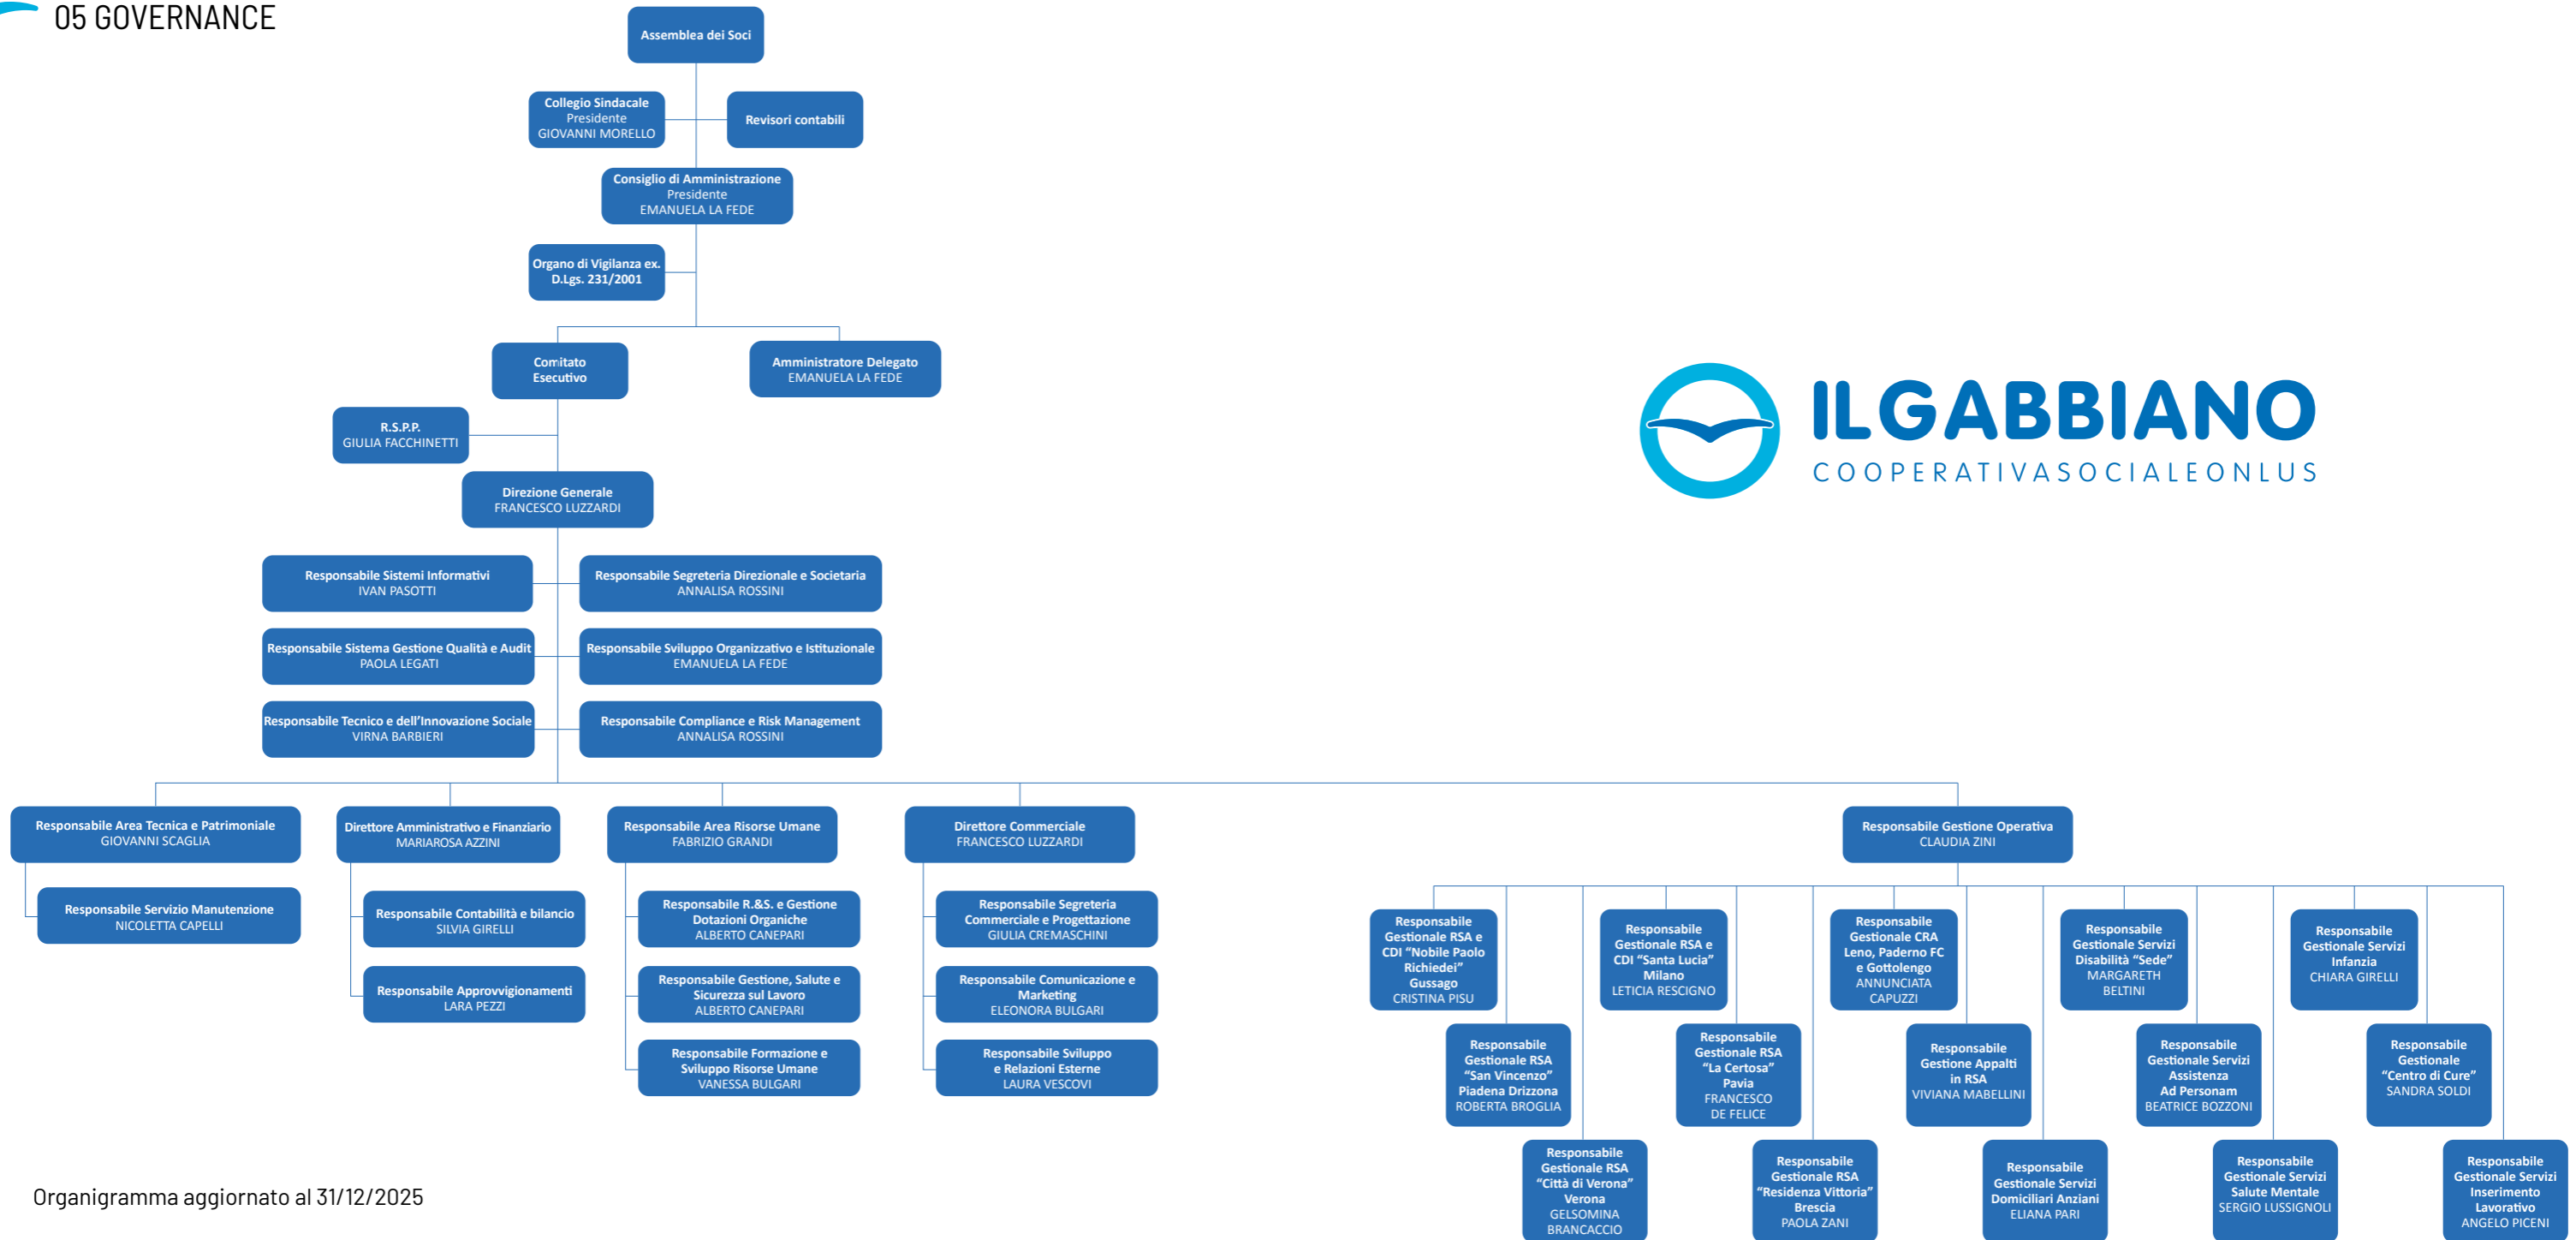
05 GOVERNANCE

Assemblea dei Soci

Collegio Sindacale
Presidente
GIOVANNI MORELLO

Revisori contabili

Consiglio di Amministrazione
Presidente
EMANUELA LA FEDE

Organo di Vigilanza ex. D.Lgs. 231/2001

Comitato Esecutivo

Amministratore Delegato
EMANUELA LA FEDE

R.S.P.P.
GIULIA FACCHINETTI

Direzione Generale
FRANCESCO LUZZARDI

Responsabile Sistemi Informativi
IVAN PASOTTI

Responsabile Segreteria Direzionale e Societaria
ANNALISA ROSSINI

Responsabile Sistema Gestione Qualità e Audit
PAOLA LEGATI

Responsabile Sviluppo Organizzativo e Istituzionale
EMANUELA LA FEDE

Responsabile Tecnico e dell'Innovazione Sociale
VIRNA BARBIERI

Responsabile Compliance e Risk Management
ANNALISA ROSSINI

Responsabile Area Tecnica e Patrimoniale
GIOVANNI SCAGLIA

Responsabile Servizio Manutenzione
NICOLETTA CAPELLI

Direttore Amministrativo e Finanziario
MARIAROSA AZZINI

Responsabile Contabilità e bilancio
SILVIA GIRELLI

Responsabile Approvvigionamenti
LARA PEZZI

Responsabile Area Risorse Umane
FABRIZIO GRANDI

Responsabile R.&S. e Gestione Dotazioni Organiche
ALBERTO CANEPARI

Responsabile Gestione, Salute e Sicurezza sul Lavoro
ALBERTO CANEPARI

Responsabile Formazione e Sviluppo Risorse Umane
VANESSA BULGARI

Direttore Commerciale
FRANCESCO LUZZARDI

Responsabile Segreteria Commerciale e Progettazione
GIULIA CREMASCHINI

Responsabile Comunicazione e Marketing
ELEONORA BULGARI

Responsabile Sviluppo e Relazioni Esterne
LAURA VESCOVI

Responsabile Gestione Operativa
CLAUDIA ZINI

Responsabile Gestionale RSA e CDI "Nobile Paolo Richiedei" Gussago
CRISTINA PISU

Responsabile Gestionale RSA "San Vincenzo" Piadena Drizzona
ROBERTA BROGLIA

Responsabile Gestionale RSA "Città di Verona" Verona
GELSOMINA BRANCACCIO

Responsabile Gestionale RSA e CDI "Santa Lucia" Milano
LETICIA RESCIGNO

Responsabile Gestionale RSA "La Certosa" Pavia
FRANCESCO DE FELICE

Responsabile Gestionale RSA "Residenza Vittoria" Brescia
PAOLA ZANI

Responsabile Gestionale CRA Leno, Paderno FC e Gottolengo
ANNUNCIATA CAPUZZI

Responsabile Gestione Appalti in RSA
VIVIANA MABELLINI

Responsabile Gestionale Servizi Domiciliari Anziani
ELIANA PARI

Responsabile Gestionale Servizi Disabilità "Sede"
MARGARETH BELTINI

Responsabile Gestionale Servizi Assistenza Ad Personam
BEATRICE BOZZONI

Responsabile Gestionale Servizi Salute Mentale
SERGIO LUSSIGNOLI

Responsabile Gestionale Servizi Infanzia
CHIARA GIRELLI

Responsabile Gestionale "Centro di Cure"
SANDRA SOLDI

Responsabile Gestionale Servizi Inserimento Lavorativo
ANGELO PICENI

ILGABBIANO
COOPERATIVASOCIALEONLUS

Organigramma aggiornato al 31/12/2025